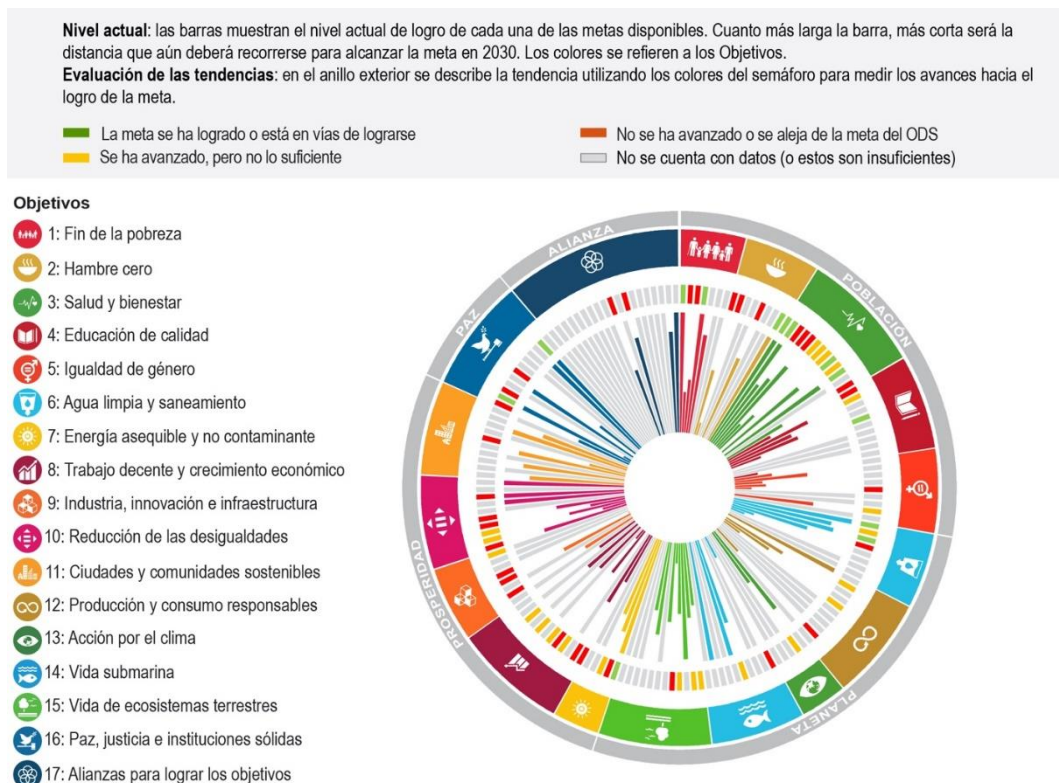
**Nivel actual**: las barras muestran el nivel actual de logro de cada una de las metas disponibles. Cuanto más larga la barra, más corta será la distancia que aún deberá recorrerse para alcanzar la meta en 2030. Los colores se refieren a los Objetivos.
**Evaluación de las tendencias**: en el anillo exterior se describe la tendencia utilizando los colores del semáforo para medir los avances hacia el logro de la meta.

La meta se ha logrado o está en vías de lograrse
Se ha avanzado, pero no lo suficiente
No se ha avanzado o se aleja de la meta del ODS
No se cuenta con datos (o estos son insuficientes)

**Objetivos**
1: Fin de la pobreza
2: Hambre cero
3: Salud y bienestar
4: Educación de calidad
5: Igualdad de género
6: Agua limpia y saneamiento
7: Energía asequible y no contaminante
8: Trabajo decente y crecimiento económico
9: Industria, innovación e infraestructura
10: Reducción de las desigualdades
11: Ciudades y comunidades sostenibles
12: Producción y consumo responsables
13: Acción por el clima
14: Vida submarina
15: Vida de ecosistemas terrestres
16: Paz, justicia e instituciones sólidas
17: Alianzas para lograr los objetivos

ALIANZA
POBLACIÓN
PAZ
PROSPERIDAD
PLANETA